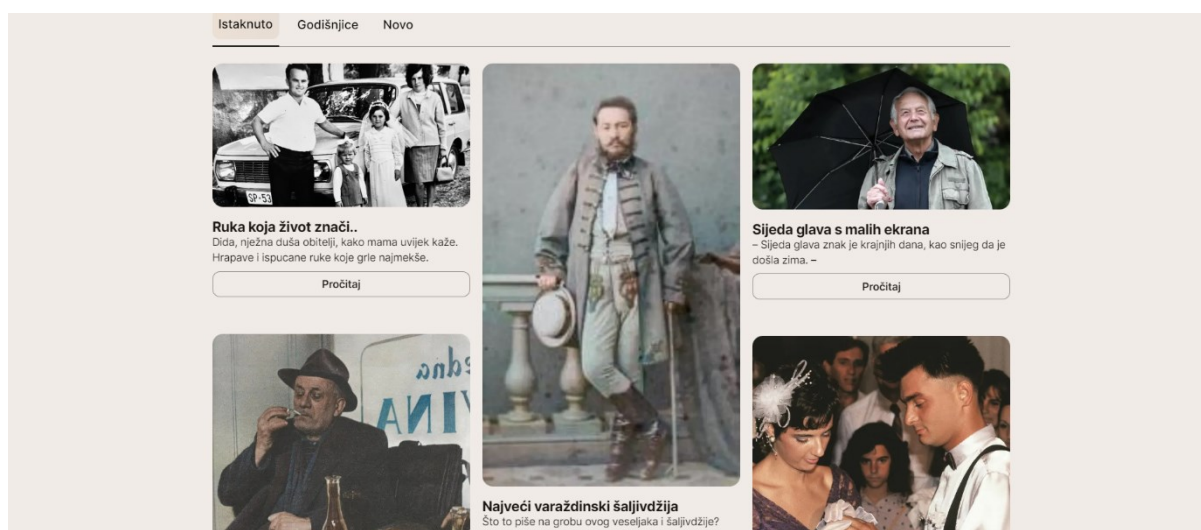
Istaknuto Godišnjice Novo

SP-53

Ruka koja život znači..

Dida, nježna duša obitelji, kako mama uvijek kaže. Hrapave i ispucane ruke koje grle najmekše.

Pročitaj

Najveći varaždinski šaljivdžija

Što to piše na grobu ovog veseljaka i šaljivdžije?

Sijeda glava s malih ekrana

– Sijeda glava znak je krajnjih dana, kao snijeg da je došla zima. –

Pročitaj

edna
VINA